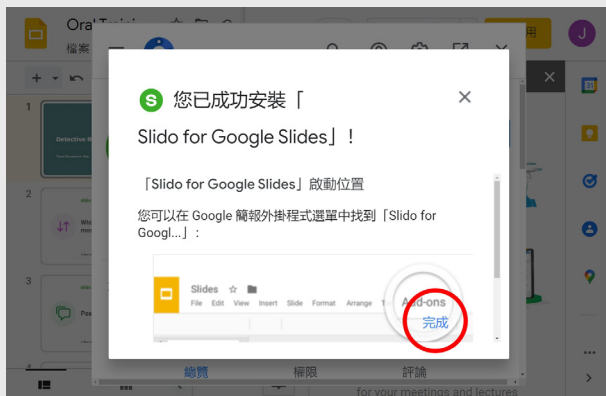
Oral Traini
檔案
用
J
1
Detective
2
3
4
S 您已成功安裝「Slido for Google Slides」！
×
「Slido for Google Slides」啟動位置
您可以在 Google 簡報外掛程式選單中找到「Slido for Googl...」：
Slides ☆
File Edit View Insert Slide Format Arrange
Add-ons
完成
總覽
權限
評論
for your meetings and lectures